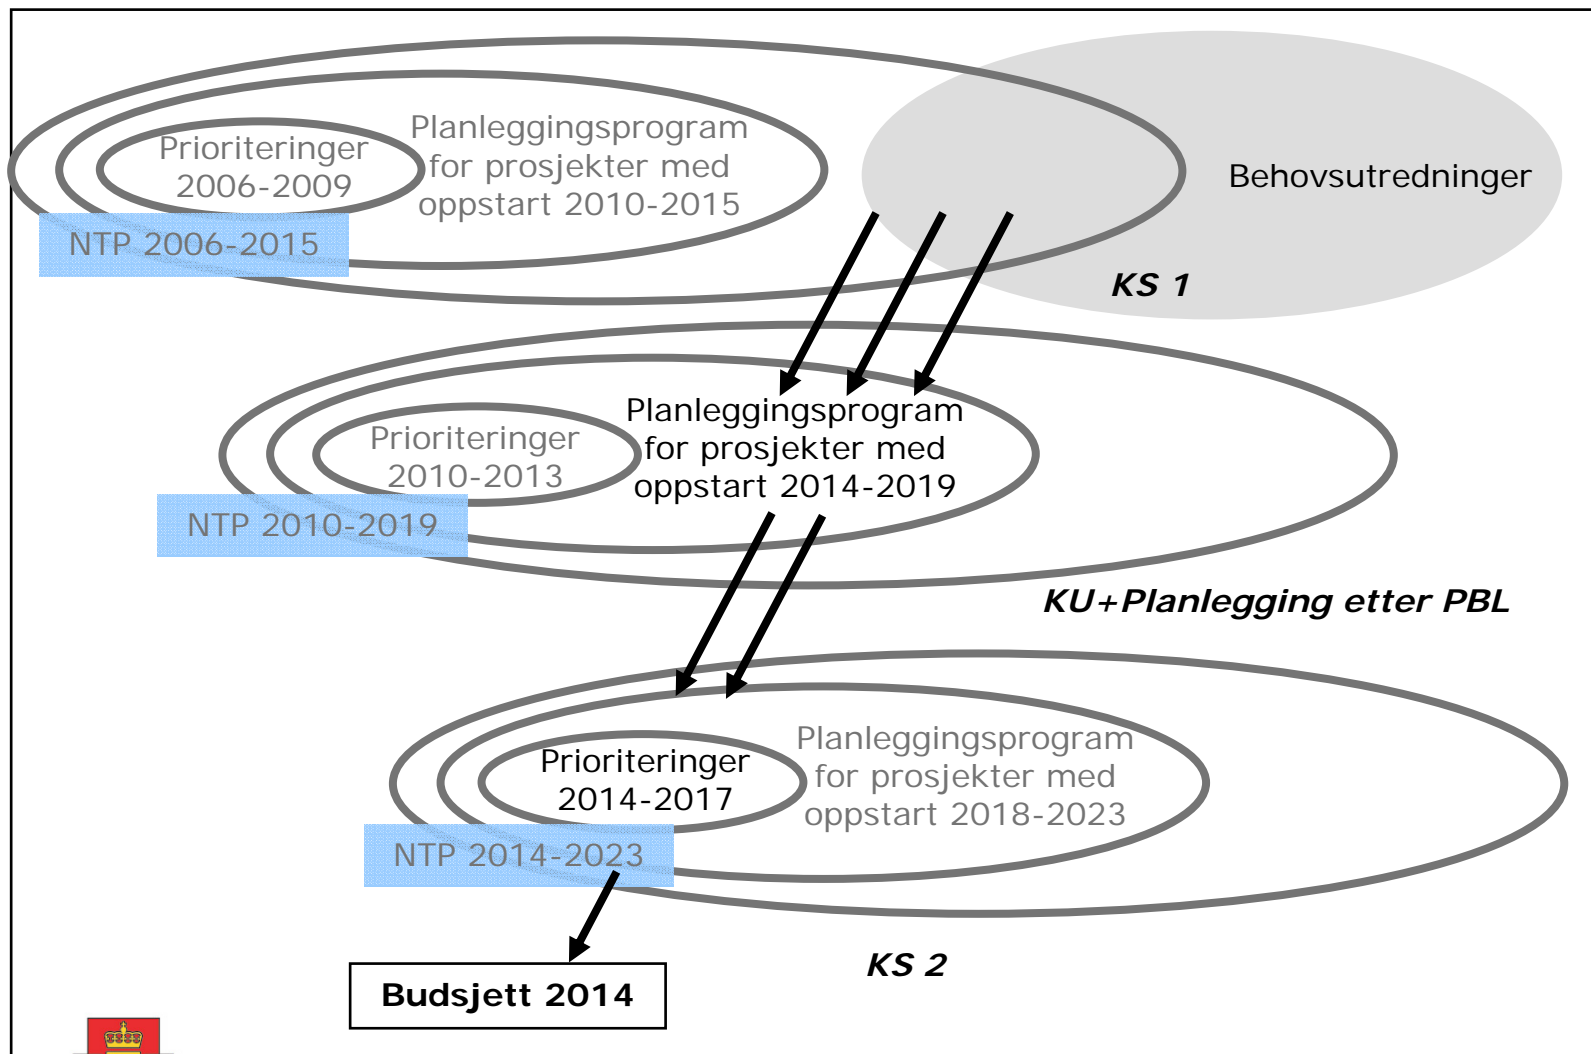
Prioriteringer 2006-2009

Planleggingsprogram for prosjekter med oppstart 2010-2015

NTP 2006-2015

Behovsutredninger

KS 1

Prioriteringer 2010-2013

Planleggingsprogram for prosjekter med oppstart 2014-2019

NTP 2010-2019

KU+Planlegging etter PBL

Prioriteringer 2014-2017

Planleggingsprogram for prosjekter med oppstart 2018-2023

NTP 2014-2023

KS 2

Budsjett 2014